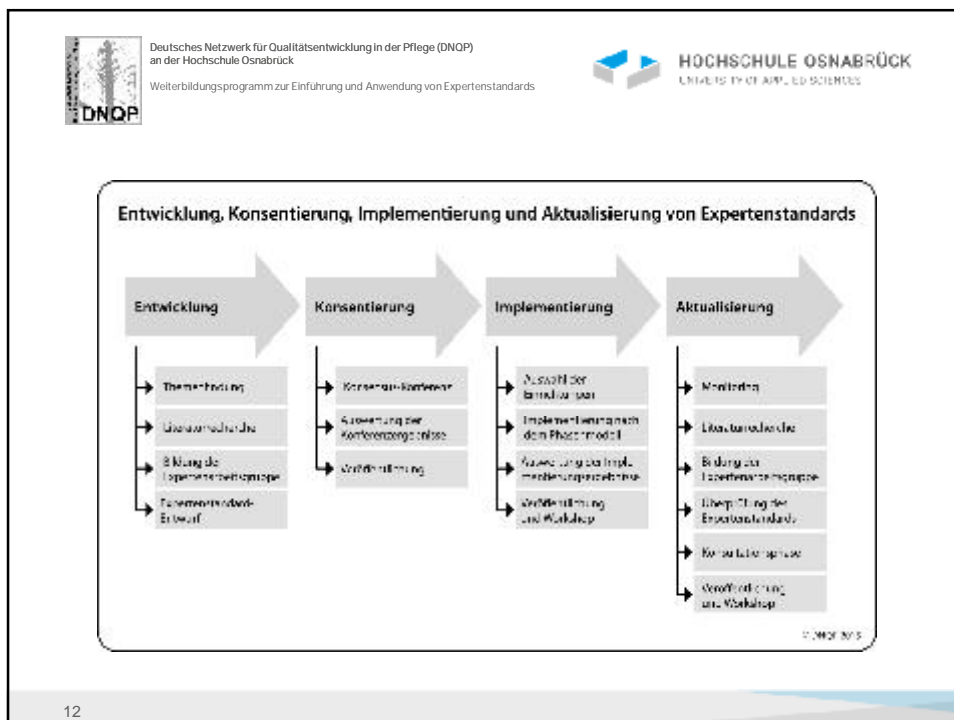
DNQP

Deutsches Netzwerk für Qualitätsentwicklung in der Pflege (DNQP)
an der Hochschule Osnabrück

Weiterbildungsprogramm zur Einführung und Anwendung von Expertenstandards

HOCHSCHULE OSNABRÜCK
UNIVERSITY OF APPLIED SCIENCES

Entwicklung, Konsentierung, Implementierung und Aktualisierung von Expertenstandards

Entwicklung
Themenfindung
Literaturrecherche
Bildung der Expertenarbeitsgruppe
Expertenstandard-Entwurf

Konsentierung
Konsensus-Konferenz
Auswertung der Konferenzergebnisse
Veröffentlichung

Implementierung
Auswahl der Einrichtungen
Implementierung nach dem Phasenmodell
Auswertung der Implementierungsergebnisse
Veröffentlichung und Workshop

Aktualisierung
Monitoring
Literaturrecherche
Bildung der Expertenarbeitsgruppe
Überprüfung des Expertenstandards
Kommentierungsphase
Veröffentlichung und Workshop

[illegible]

12